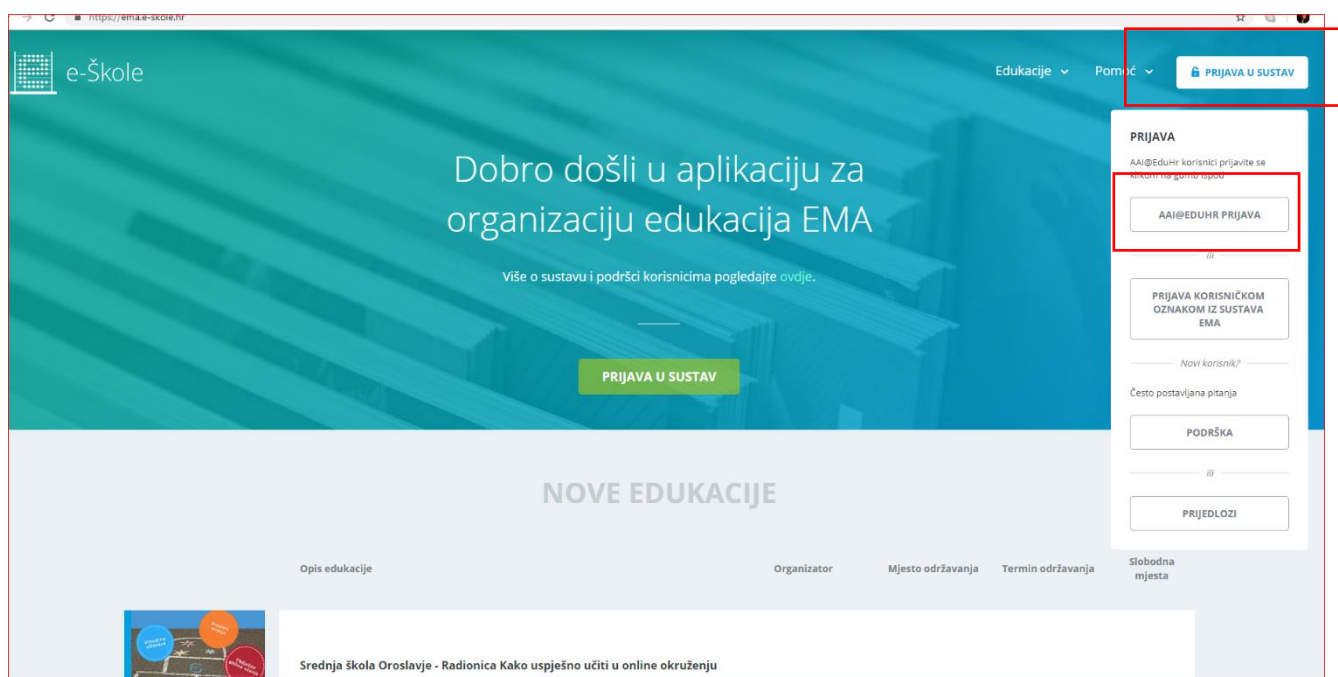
https://ema.e-skole.hr

e-Škole

Edukacije Pomoć PRIJAVA U SUSTAV

PRIJAVA

AAI@EduHr korisnici prijavite se klikom na gumb ispod

AAI@EDUHR PRIJAVA

ili

PRIJAVA KORISNIČKOM OZNAKOM IZ SUSTAVA EMA

Novi korisnik?

Često postavljana pitanja

PODRŠKA

ili

PRIJEDLOZI

Dobro došli u aplikaciju za organizaciju edukacija EMA

Više o sustavu i podršci korisnicima pogledajte ovdje.

PRIJAVA U SUSTAV

NOVE EDUKACIJE

| Opis edukacije | Organizator | Mjesto održavanja | Termin održavanja | Slobodna mjesta |
|---|---|---|---|---|

Srednja škola Oroslavje - Radionica Kako uspješno učiti u online okruženju